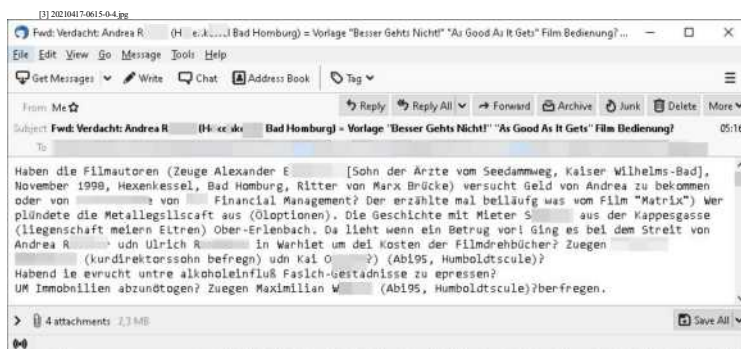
[3] 20210417-0615-0-4.jpg

Fwd: Verdacht: Andrea R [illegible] (H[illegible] Bad Homburg) = Vorlage "Besser Gehts Nicht!" "As Good As It Gets" Film Bedienung? ...

File Edit View Go Message Tools Help

Get Messages Write Chat Address Book Tag

From Me

Reply Reply All Forward Archive Junk Delete More

Subject Fwd: Verdacht: Andrea R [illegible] (H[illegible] Bad Homburg) = Vorlage "Besser Gehts Nicht!" "As Good As It Gets" Film Bedienung?

05:1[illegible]

To

Haben die Filmautoren (Zeuge Alexander E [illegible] [Sohn der Arzte vom Seedammweg, Kaiser Wilhelms-Bad], November 1998, Hexenkessel, Bad Homburg, Ritter von Marx Brücke) versucht Geld von Andrea zu bekommen oder von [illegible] von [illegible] Financial Management? Der erzählte mal beiläufg was vom Film "Matrix") Wer plündete die Metallegslliscaft aus (Öloptionen). Die Geschichte mit Mieter S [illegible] aus der Kappesgasse (liegenschaft meiern Eltren) Ober-Erlenbach. Da lieht wenn ein Betrug vor! Ging es bei dem Streit von Andrea R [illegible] udn Ulrich R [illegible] in Warhiet um dei Kosten der Filmdrehbücher? Zuegen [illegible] (kurdirektorssohn befregn) udn Kai O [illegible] ?) (Abi95, Humboldtscule)?
Habend ie evrucht untre alkoholeinfluß Faslch-Gestadnisse zu epressen?
UM Immobilien abzunötogen? Zuegen Maximillian W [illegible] (Abi95, Humboldtscule)?ber-fregen.

4 attachments 2,3 MB

Save All